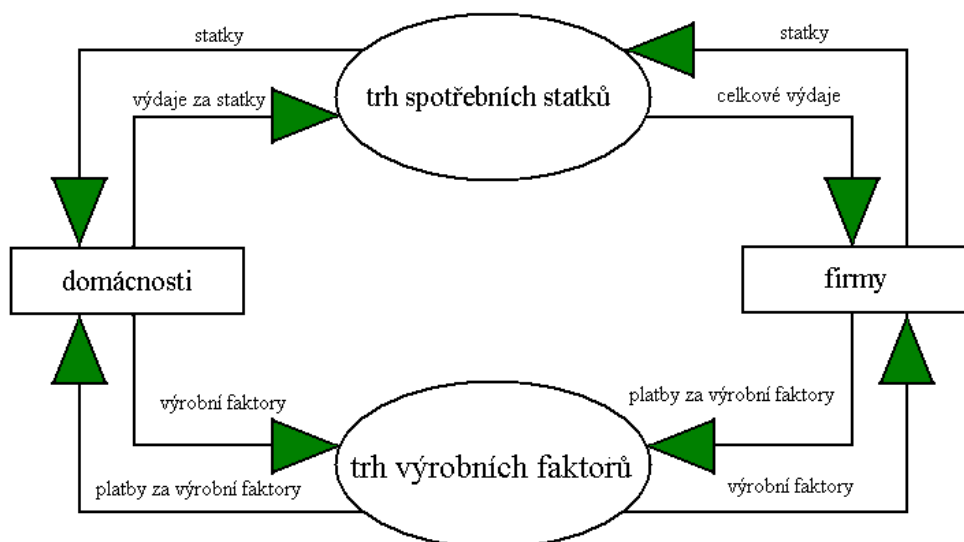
statky

statky

výdaje za statky

trh spotřebních statků

celkové výdaje

domácnosti

firmy

výrobní faktory

platby za výrobní faktory

trh výrobních faktorů

platby za výrobní faktory

výrobní faktory